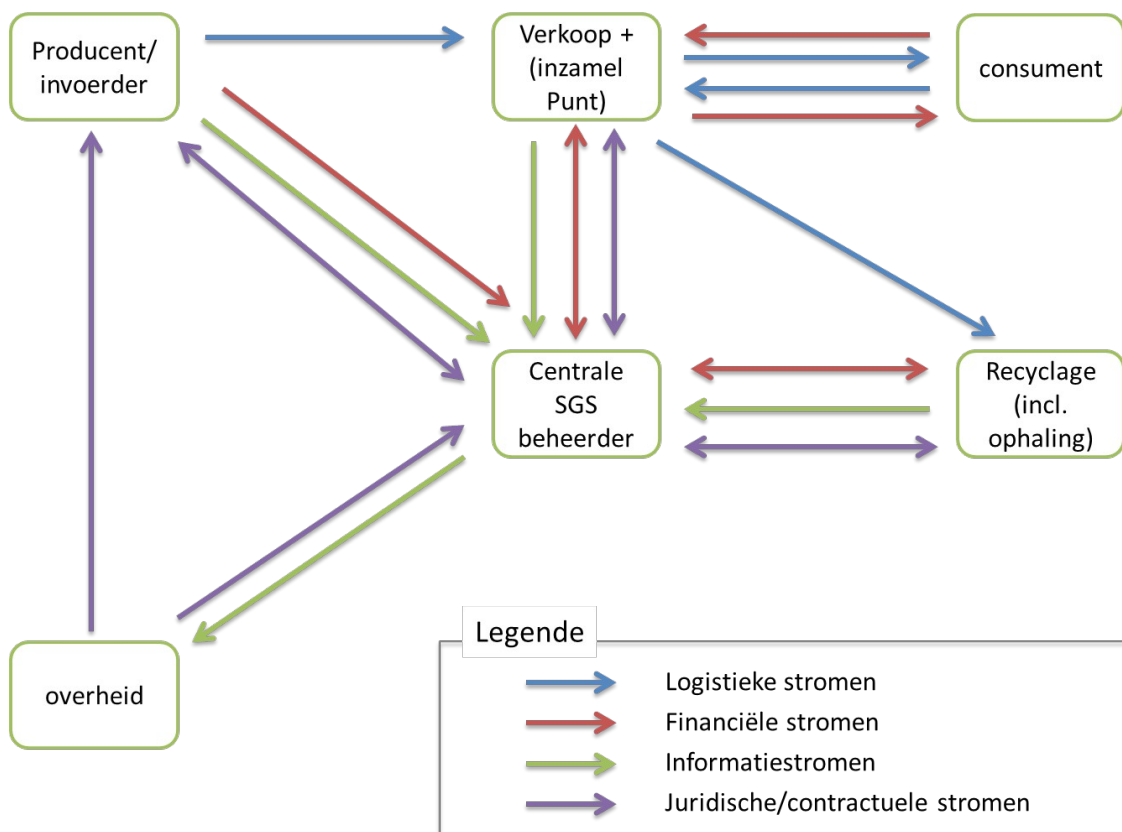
Producent/ invoerder

Verkoop + (inzamel Punt)

consument

Centrale SGS beheerder

Recyclage (incl. ophaling)

overheid

Legende

Logistieke stromen

Financiële stromen

Informatiestromen

Juridische/contractuele stromen